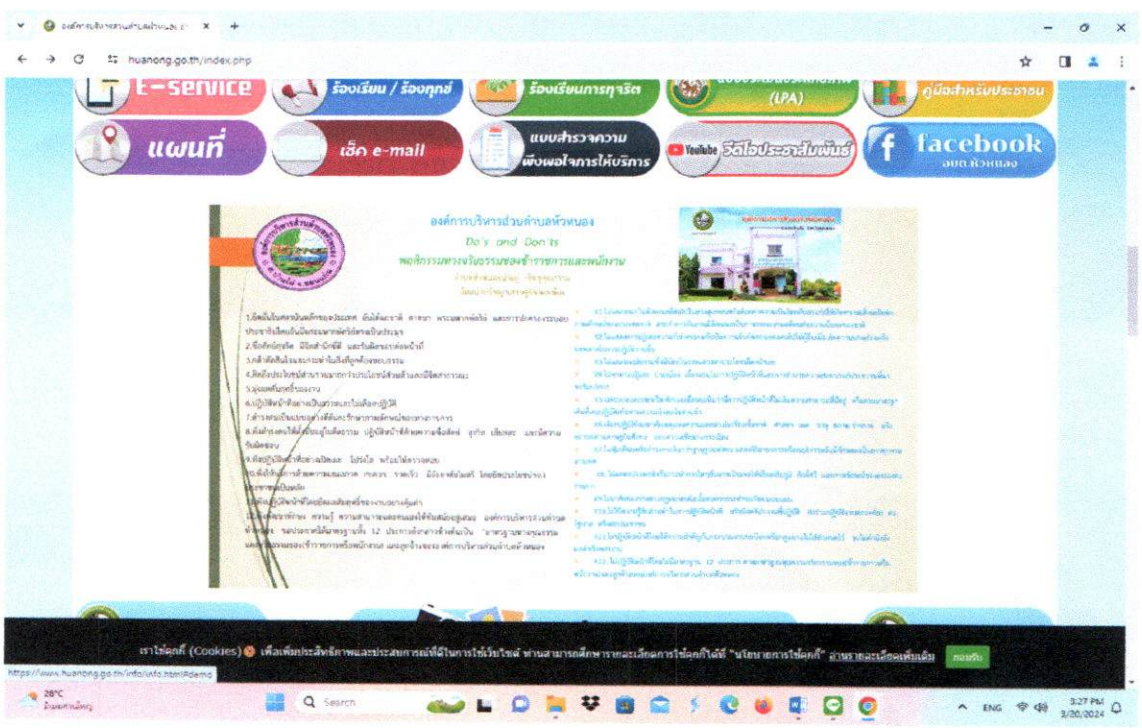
องค์การบริหารส่วนตำบลหัวหนอง ×  +

huanong.go.th/index.php

E-service
ร้องเรียน / ร้องทุกข์
ร้องเรียนการทุจริต
(ITA)
คู่มือสำหรับประชาชน

แผนที่
เช็ค e-mail
แบบสำรวจความพึงพอใจการให้บริการ
YouTube วีดีโอประชาสัมพันธ์
facebook
อบต.หัวหนอง

องค์การบริหารส่วนตำบลหัวหนอง
Do's and Don'ts
พฤติกรรมทางจริยธรรมของข้าราชการและพนักงาน
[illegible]

1.ยึดมั่นในสถาบันหลักของประเทศ อันได้แก่ ชาติ ศาสนา พระมหากษัตริย์ และการปกครองระบอบประชาธิปไตยอันมีพระมหากษัตริย์ทรงเป็นประมุข
2.ซื่อสัตย์สุจริต มีจิตสำนึกที่ดี และรับผิดชอบต่อหน้าที่
3.กล้าตัดสินใจและกระทำในสิ่งที่ถูกต้องชอบธรรม
4.คิดถึงประโยชน์ส่วนรวมมากกว่าประโยชน์ส่วนตัวและมีจิตสาธารณะ
5.มุ่งผลสัมฤทธิ์ของงาน
6.ปฏิบัติหน้าที่อย่างเป็นธรรมและไม่เลือกปฏิบัติ
7.ดำรงตนเป็นแบบอย่างที่ดีและรักษาภาพลักษณ์ของทางราชการ
8.ต้อนรับและให้ข้อมูลแก่ผู้มาติดต่อ ปฏิบัติหน้าที่ด้วยความซื่อสัตย์ สุจริต เสียสละ และมีความรับผิดชอบ
9.ต้องปฏิบัติหน้าที่อย่างเปิดเผย โปร่งใส พร้อมให้ตรวจสอบ
10.ต้องให้บริการด้วยความสะดวก รวดเร็ว มีอัธยาศัยไมตรี โดยยึดประโยชน์ของประชาชนเป็นหลัก
11.ปฏิบัติหน้าที่โดยยึดผลสัมฤทธิ์ของงานอย่างคุ้มค่า
12.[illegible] องค์การบริหารส่วนตำบลหัวหนอง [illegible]

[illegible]

เราใช้คุกกี้ (Cookies) เพื่อเพิ่มประสิทธิภาพและประสบการณ์ที่ดีในการใช้เว็บไซต์ ท่านสามารถศึกษารายละเอียดการใช้คุกกี้ได้ที่ "นโยบายการใช้คุกกี้" อ่านรายละเอียดเพิ่มเติม ยอมรับ

https://www.huanong.go.th/info/info.html#demo

28°C
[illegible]
Search
ENG
3:27 PM
3/20/2024